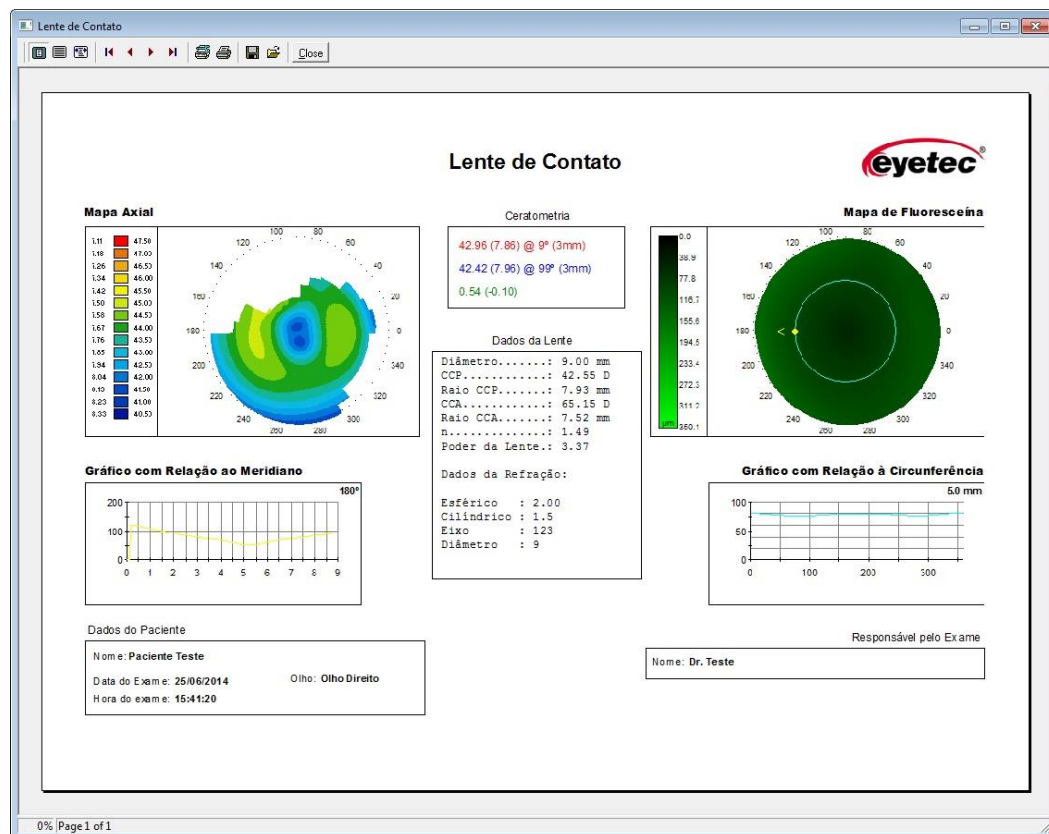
Lente de Contato

Close

Lente de Contato

eyetec®

Mapa Axial

| | |
|---|---|
| 1.11 | 47.50 |
| 1.18 | 47.00 |
| 1.26 | 46.50 |
| 1.34 | 46.00 |
| 1.42 | 45.50 |
| 1.50 | 45.00 |
| 1.58 | 44.50 |
| 1.67 | 44.00 |
| 1.76 | 43.50 |
| 1.85 | 43.00 |
| 1.94 | 42.50 |
| 8.04 | 42.00 |
| 8.13 | 41.50 |
| 8.23 | 41.00 |
| 8.33 | 40.50 |

100 80 120 60 140 40 160 20 180 0 200 340 220 320 240 300 260 280

Ceratometria

42.96 (7.86) @ 9° (3mm)
42.42 (7.96) @ 99° (3mm)
0.54 (-0.10)

Mapa de Fluoresceína

0.0
38.9
77.8
116.7
155.6
194.5
233.4
272.3
311.2
µm 350.1

100 80 120 60 140 40 160 20 180 0 200 340 220 320 240 300 260 280

Dados da Lente

Diâmetro.......: 9.00 mm
CCP...........: 42.55 D
Raio CCP.......: 7.93 mm
CCA...........: 65.15 D
Raio CCA.......: 7.52 mm
n.............: 1.49
Poder da Lente.: 3.37

Dados da Refração:

Esférico : 2.00
Cilíndrico : 1.5
Eixo : 123
Diâmetro : 9

Gráfico com Relação ao Meridiano

180°

200
100
0
0 1 2 3 4 5 6 7 8 9

Gráfico com Relação à Circunferência

5.0 mm

100
50
0
0 100 200 300

Dados do Paciente

Nome: Paciente Teste
Data do Exame: 25/06/2014
Olho: Olho Direito
Hora do exame: 15:41:20

Responsável pelo Exame

Nome: Dr. Teste

0% Page 1 of 1